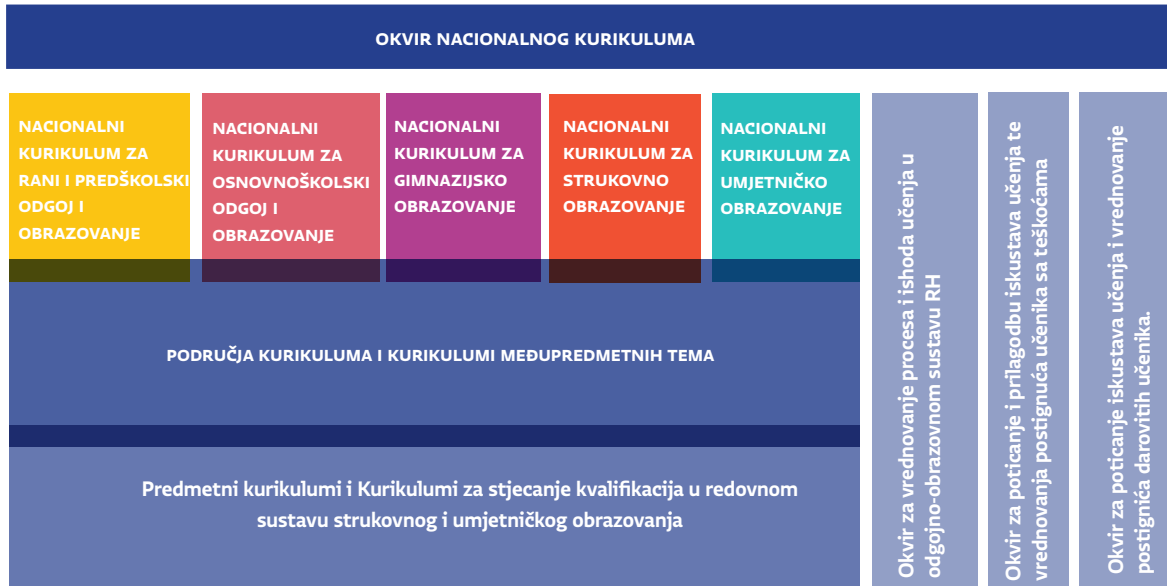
OKVIR NACIONALNOG KURIKULUMA

NACIONALNI KURIKULUM ZA RANI I PREDŠKOLSKI ODGOJ I OBRAZOVANJE

NACIONALNI KURIKULUM ZA OSNOVNOŠKOLSKI ODGOJ I OBRAZOVANJE

NACIONALNI KURIKULUM ZA GIMNAZIJSKO OBRAZOVANJE

NACIONALNI KURIKULUM ZA STRUKOVNO OBRAZOVANJE

NACIONALNI KURIKULUM ZA UMJETNIČKO OBRAZOVANJE

PODRUČJA KURIKULUMA I KURIKULUMI MEĐUPREDMETNIH TEMA

Predmetni kurikulumi i Kurikulumi za stjecanje kvalifikacija u redovnom sustavu strukovnog i umjetničkog obrazovanja

Okvir za vrednovanje procesa i ishoda učenja u odgojno-obrazovnom sustavu RH

Okvir za poticanje i prilagodbu iskustava učenja te vrednovanja postignuća učenika sa teškoćama

Okvir za poticanje iskustava učenja i vrednovanje postignića darovitih učenika.